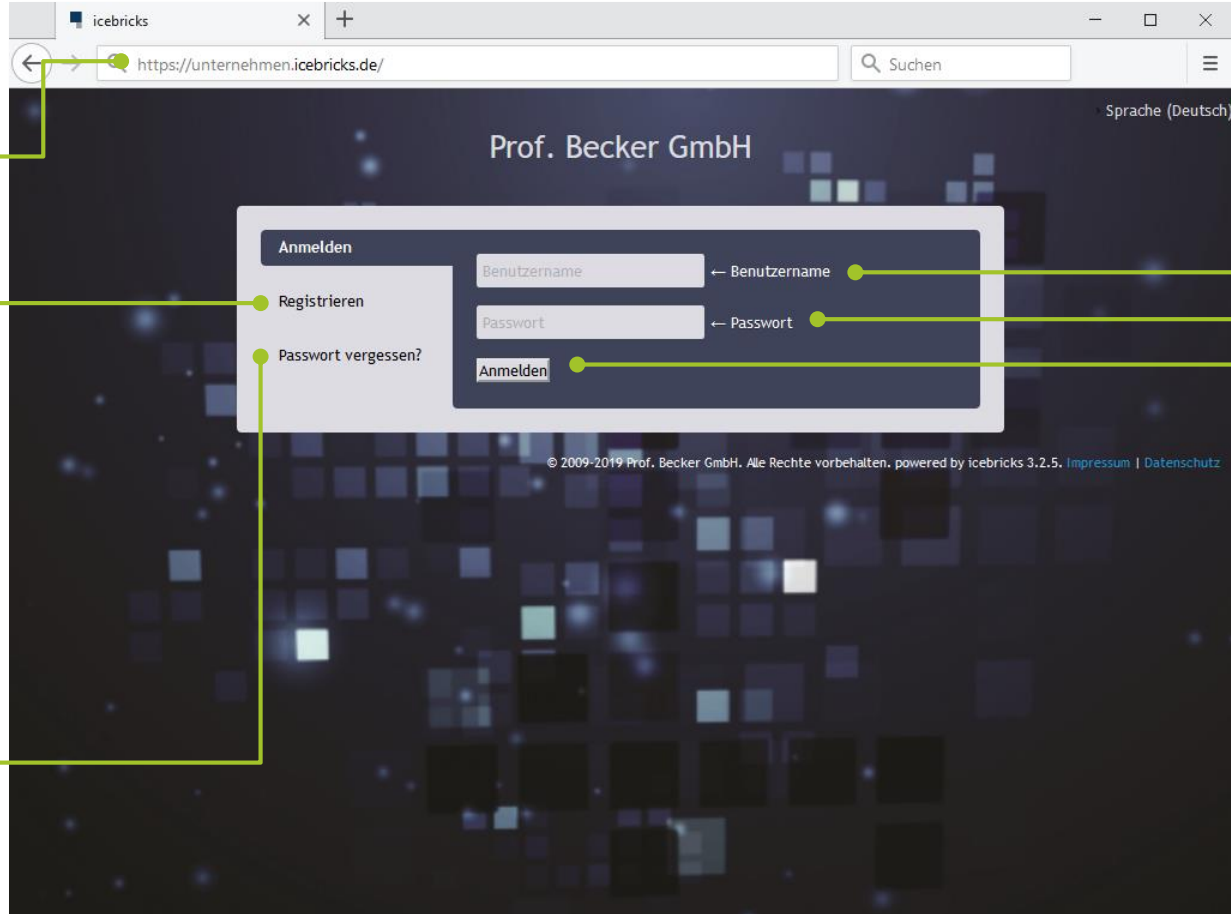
icebricks

https://unternehmen.icebricks.de/

Suchen

Sprache (Deutsch)

Prof. Becker GmbH

Anmelden

Registrieren

Passwort vergessen?

Benutzername ← Benutzername

Passwort ← Passwort

Anmelden

© 2009-2019 Prof. Becker GmbH. Alle Rechte vorbehalten. powered by icebricks 3.2.5. Impressum | Datenschutz